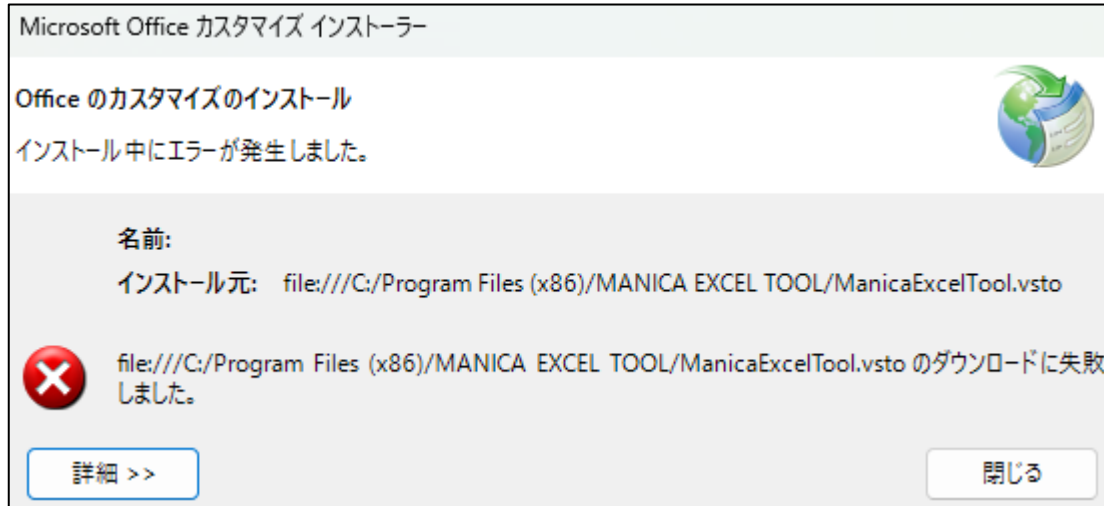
Microsoft Office カスタマイズ インストーラー

Office のカスタマイズのインストール

インストール中にエラーが発生しました。

名前:

インストール元: file:///C:/Program Files (x86)/MANICA EXCEL TOOL/ManicaExcelTool.vsto

file:///C:/Program Files (x86)/MANICA EXCEL TOOL/ManicaExcelTool.vsto のダウンロードに失敗しました。

詳細 >>

閉じる